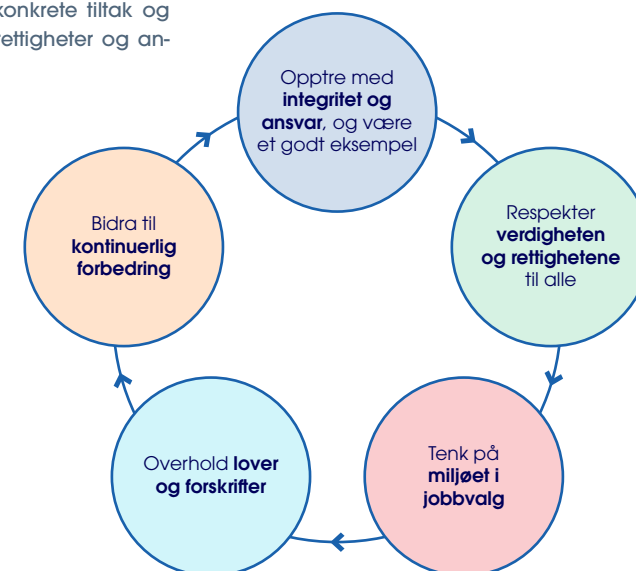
konkrete tiltak og rettigheter og an-

Opptre med **integritet og ansvar**, og være et godt eksempel

Respekter **verdigheten og rettighetene** til alle

Tenk på **miljøet i jobbvalg**

Overhold **lover og forskrifter**

Bidra til **kontinuerlig forbedring**